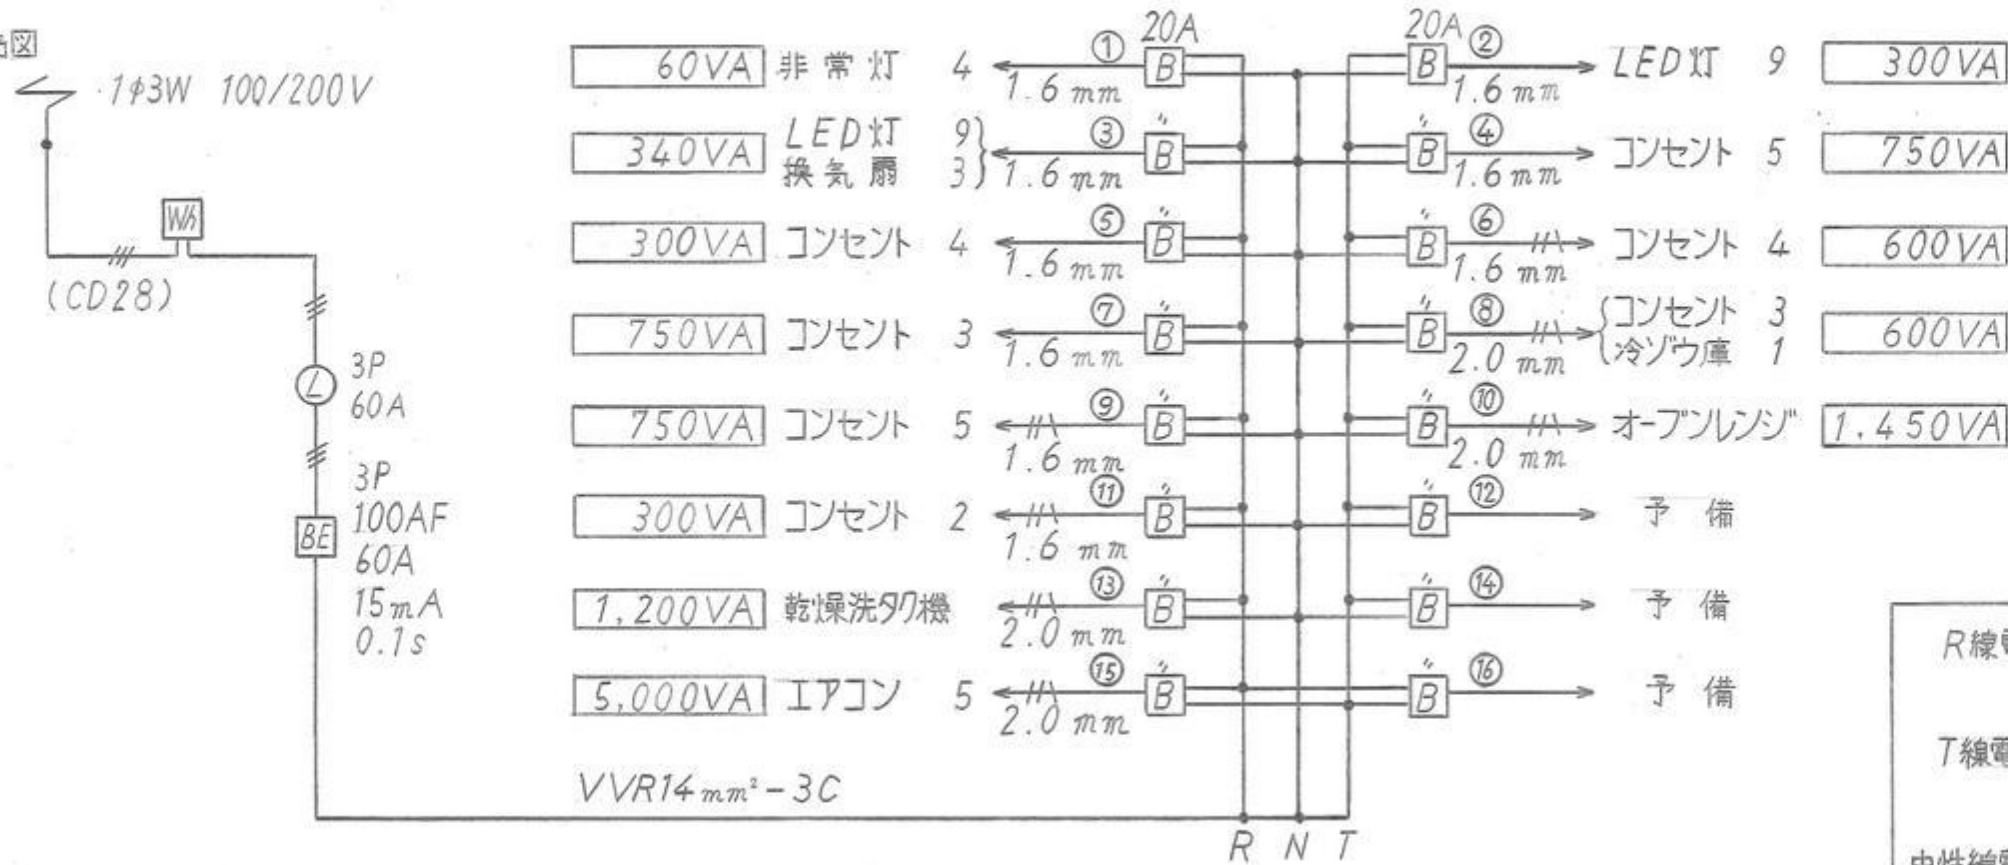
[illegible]図

$1\phi3W$ 100/200V

Wh

(CD28)

L 3P 60A

BE 3P 100AF 60A 15mA 0.1s

VVR14$mm^2$−3C

| | | | | | | | | | | |
|---|---|---|---|---|---|---|---|---|---|---|
| 60VA | 非常灯 | 4 | 1.6mm | ① 20A B | | B 20A ② | 1.6mm | LED灯 | 9 | 300VA |
| 340VA | LED灯 換気扇 | 9 3 | 1.6mm | ③ B | | B ④ | 1.6mm | コンセント | 5 | 750VA |
| 300VA | コンセント | 4 | 1.6mm | ⑤ B | | B ⑥ | 1.6mm | コンセント | 4 | 600VA |
| 750VA | コンセント | 3 | 1.6mm | ⑦ B | | B ⑧ | 2.0mm | コンセント 冷ゾウ庫 | 3 1 | 600VA |
| 750VA | コンセント | 5 | 1.6mm | ⑨ B | | B ⑩ | 2.0mm | オーブンレンジ | | 1,450VA |
| 300VA | コンセント | 2 | 1.6mm | ⑪ B | | B ⑫ | | 予備 | | |
| 1,200VA | 乾燥洗タク機 | | 2.0mm | ⑬ B | | B ⑭ | | 予備 | | |
| 5,000VA | エアコン | 5 | 2.0mm | ⑮ B | | B ⑯ | | 予備 | | |

R N T

R線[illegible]

T線電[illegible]

中性線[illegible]